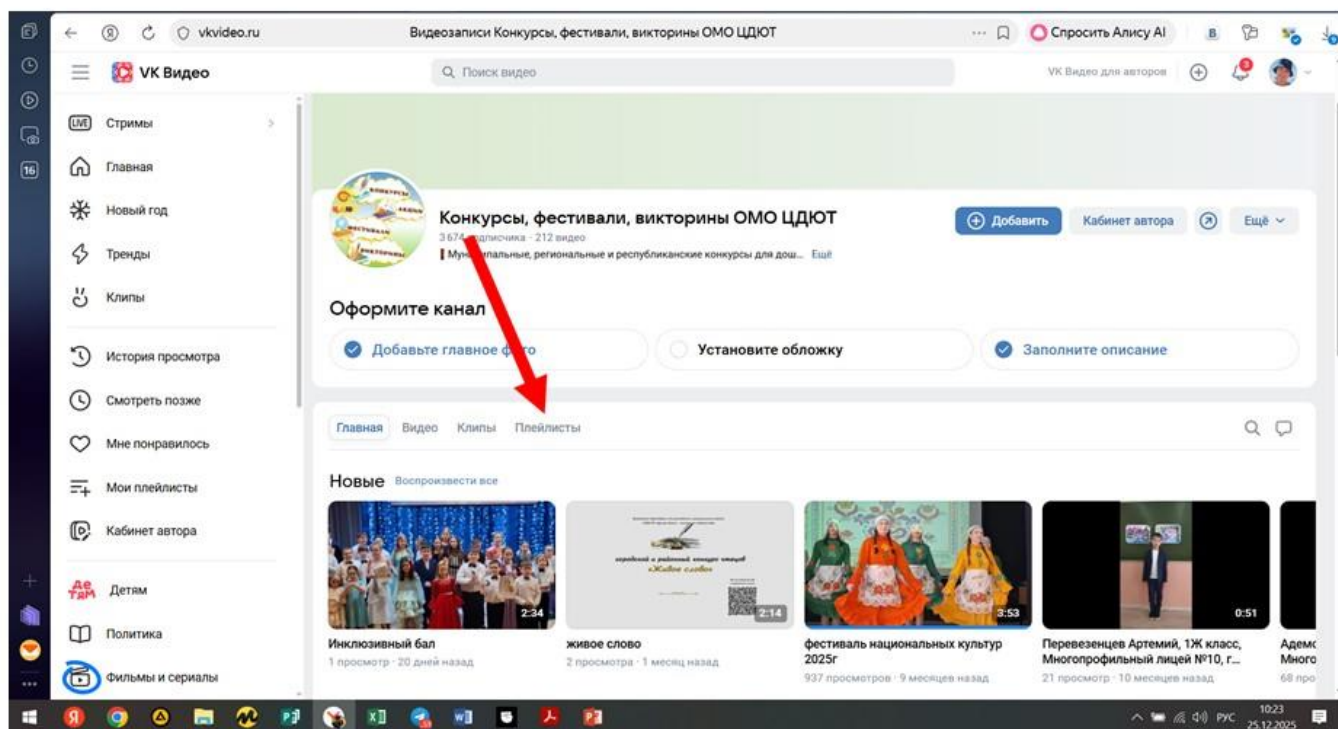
vkvideo.ru
Видеозаписи Конкурсы, фестивали, викторины ОМО ЦДЮТ
Спросить Алису AI
VK Видео
Поиск видео
VK Видео для авторов

Стримы
Главная
Новый год
Тренды
Клипы
История просмотра
Смотреть позже
Мне понравилось
Мои плейлисты
Кабинет автора
Детям
Политика
Фильмы и сериалы

Конкурсы, фестивали, викторины ОМО ЦДЮТ
3 674 подписчика · 212 видео
Муниципальные, региональные и республиканские конкурсы для дош... Ещё
Добавить
Кабинет автора
Ещё

Оформите канал
Добавьте главное фото
Установите обложку
Заполните описание

Главная Видео Клипы Плейлисты

Новые Воспроизвести все

2:34
Инклюзивный бал
1 просмотр · 20 дней назад

2:14
живое слово
2 просмотра · 1 месяц назад

3:53
фестиваль национальных культур 2025г
937 просмотров · 9 месяцев назад

0:51
Перевезенцев Артемий, 1Ж класс, Многопрофильный лицей №10, г...
21 просмотр · 10 месяцев назад

Адемо
Много
68 про

РУС 10:23 25.12.2025